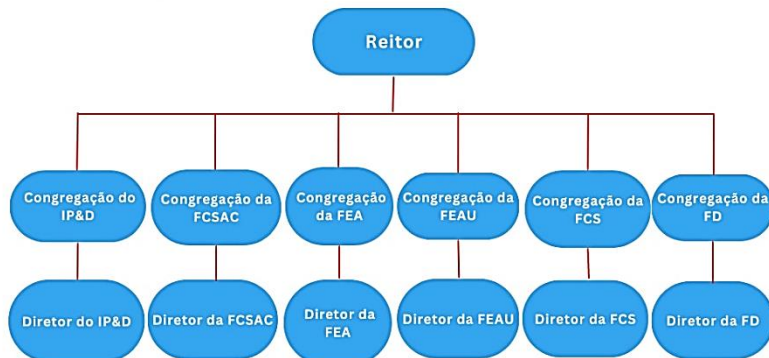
Reitor

Congregação do IP&D

Diretor do IP&D

Congregação da FCSAC

Diretor da FCSAC

Congregação da FEA

Diretor da FEA

Congregação da FEAU

Diretor da FEAU

Congregação da FCS

Diretor da FCS

Congregação da FD

Diretor da FD